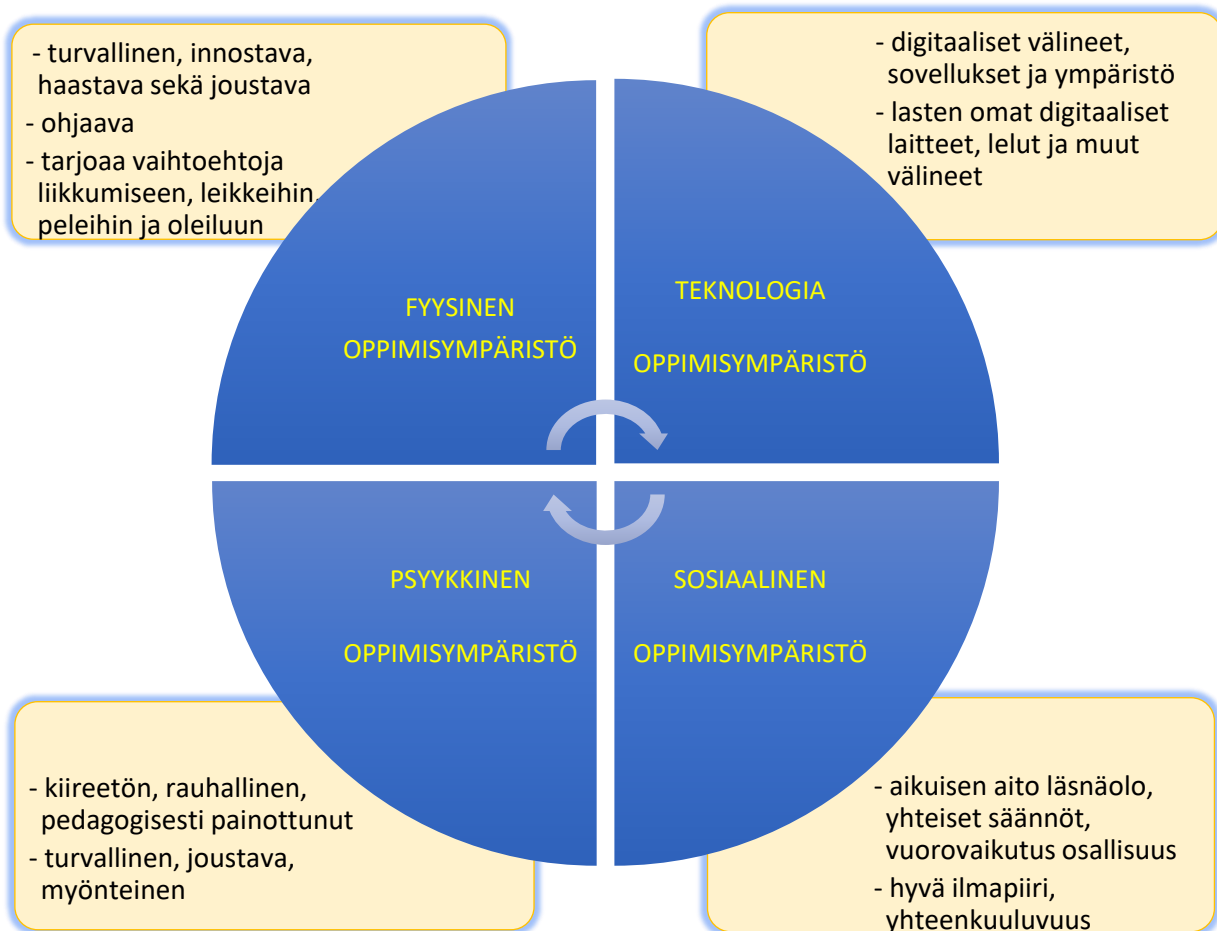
- turvallinen, innostava, haastava sekä joustava
- ohjaava
- tarjoaa vaihtoehtoja liikkumiseen, leikkeihin, peleihin ja oleiluun

- digitaaliset välineet, sovellukset ja ympäristö
- lasten omat digitaaliset laitteet, lelut ja muut välineet

FYYSINEN

OPPIMISYMPÄRISTÖ

TEKNOLOGIA

OPPIMISYMPÄRISTÖ

PSYYKKINEN

OPPIMISYMPÄRISTÖ

SOSIAALINEN

OPPIMISYMPÄRISTÖ

- kiireetön, rauhallinen, pedagogisesti painottunut
- turvallinen, joustava, myönteinen

- aikuisen aito läsnäolo, yhteiset säännöt, vuorovaikutus osallisuus
- hyvä ilmapiiri, yhteenkuuluvuus